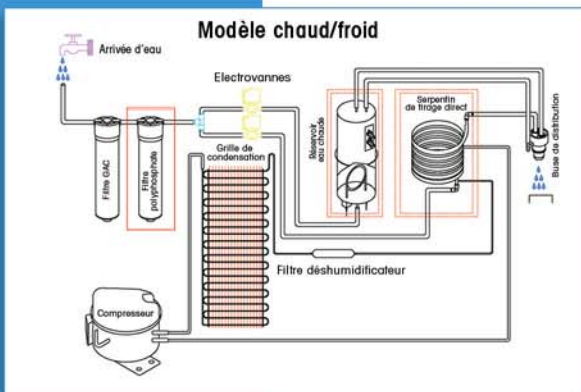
Modèle chaud/froid

Arrivée d'eau

Electrovannes

Filtre GAC

Filtre polyphosphate

Grille de condensation

Réservoir eau chaude

Serpentin de tirage direct

Buse de distribution

Filtre déshumidificateur

Compresseur